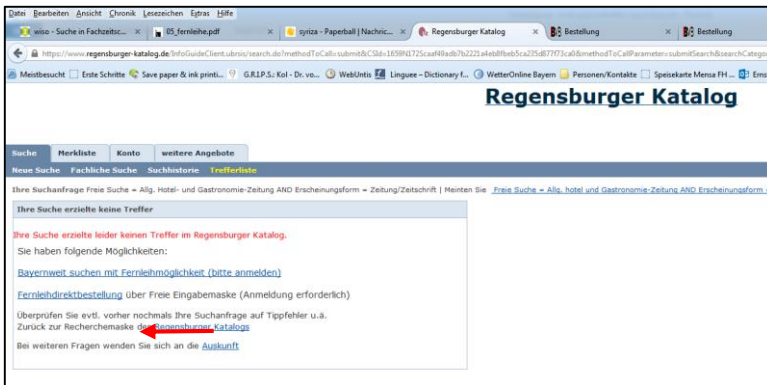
Datei Bearbeiten Ansicht Chronik Lesezeichen Extras Hilfe

wiso - Suche in Fachzeitsc... × 05_fernleihe.pdf × syriza - Paperball | Nachric... × Regensburger Katalog × Bestellung × Bestellung

https://www.regensburger-katalog.de/InfoGuideClient.ubrsis/search.do?methodToCall=submit&CSId=1659N1725caaf49adb7b2221a4eb8fbeb5ca235d877f73ca0&methodToCallParameter=submitSearch&searchCatego

Meistbesucht Erste Schritte Save paper & ink printi... G.R.I.P.S.: Kol - Dr. vo... WebUntis Linguee - Dictionary f... WetterOnline Bayern Personen/Kontakte Speisekarte Mensa FH ... Ems

Regensburger Katalog

Suche Merkliste Konto weitere Angebote

Neue Suche Fachliche Suche Suchhistorie Trefferliste

Ihre Suchanfrage Freie Suche = Allg. Hotel- und Gastronomie-Zeitung AND Erscheinungsform = Zeitung/Zeitschrift | Meinten Sie Freie Suche = Allg. hotel und Gastronomie-Zeitung AND Erscheinungsform

Ihre Suche erzielte keine Treffer

Ihre Suche erzielte leider keinen Treffer im Regensburger Katalog.

Sie haben folgende Möglichkeiten:

Bayernweit suchen mit Fernleihmöglichkeit (bitte anmelden)

Fernleihdirektbestellung über Freie Eingabemaske (Anmeldung erforderlich)

Überprüfen Sie evtl. vorher nochmals Ihre Suchanfrage auf Tippfehler u.ä.
Zurück zur Recherchemaske des Regensburger Katalogs

Bei weiteren Fragen wenden Sie sich an die Auskunft